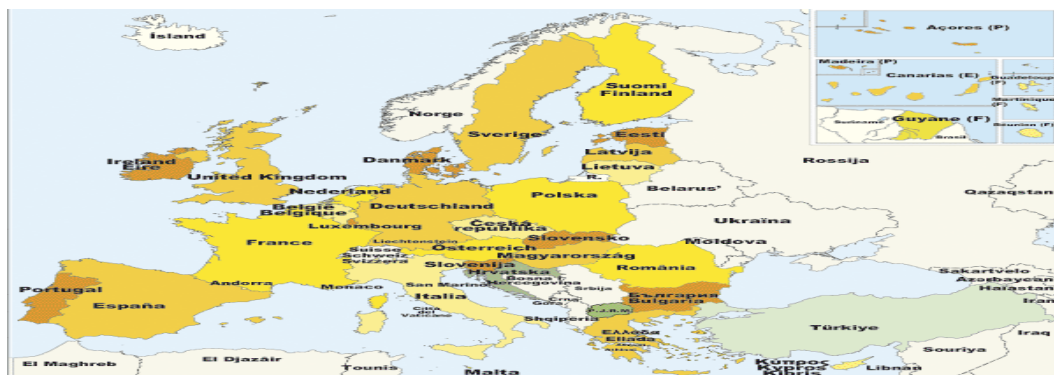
Ísland
Açores (P)
Madeira (P)
Canarias (E)
Guadeloupe (F)
Martinique (F)
Guyane (F)
Suriname
Brasil
Réunion (F)
Suomi
Finland
Norge
Sverige
Eesti
Latvija
Lietuva
R.
Rossija
Ireland
Éire
United Kingdom
Danmark
Nederland
België
Belgique
Deutschland
Polska
Belarus'
Qazaqstan
Luxembourg
Česká
republika
Ukraïna
France
Liechtenstein
Suisse
Schweiz
Svizzera
Österreich
Slovensko
Magyarország
Moldova
Slovenija
Hrvatska
Bosna i
Hercegovina
România
Sakartvelo
Azərbaycan
Hayastan
Portugal
Andorra
Monaco
San Marino
Srbija
Crna
Gora
България
Bulgaria
España
Italia
Città del
Vaticano
Shqipëria
F.Y.R.O.M.
Türkiye
Ελλάδα
Elláda
El Maghreb
El Djazâir
Tounis
Malta
Κύπρος
Kypros
Kıbrıs
Souriya
Iraq
Libnan
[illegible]